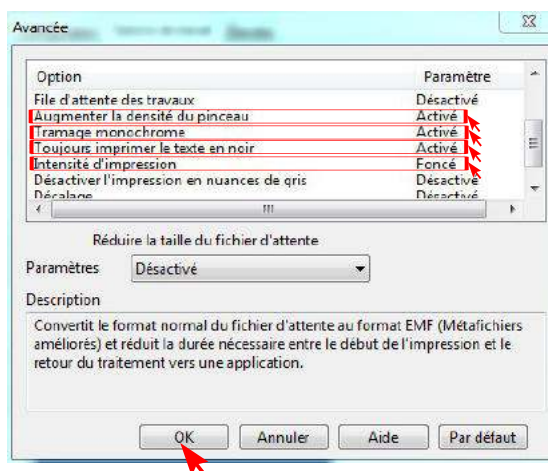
Avancée

| Option | Paramètre |
|---|---|
| File d'attente des travaux | Désactivé |
| Augmenter la densité du pinceau | Activé |
| Tramage monochrome | Activé |
| Toujours imprimer le texte en noir | Activé |
| Intensité d'impression | Foncé |
| Désactiver l'impression en nuances de gris | Désactivé |
| Décalage | Désactivé |

Réduire la taille du fichier d'attente

Paramètres Désactivé

Description

Convertit le format normal du fichier d'attente au format EMF (Métafichiers améliorés) et réduit la durée nécessaire entre le début de l'impression et le retour du traitement vers une application.

OK Annuler Aide Par défaut